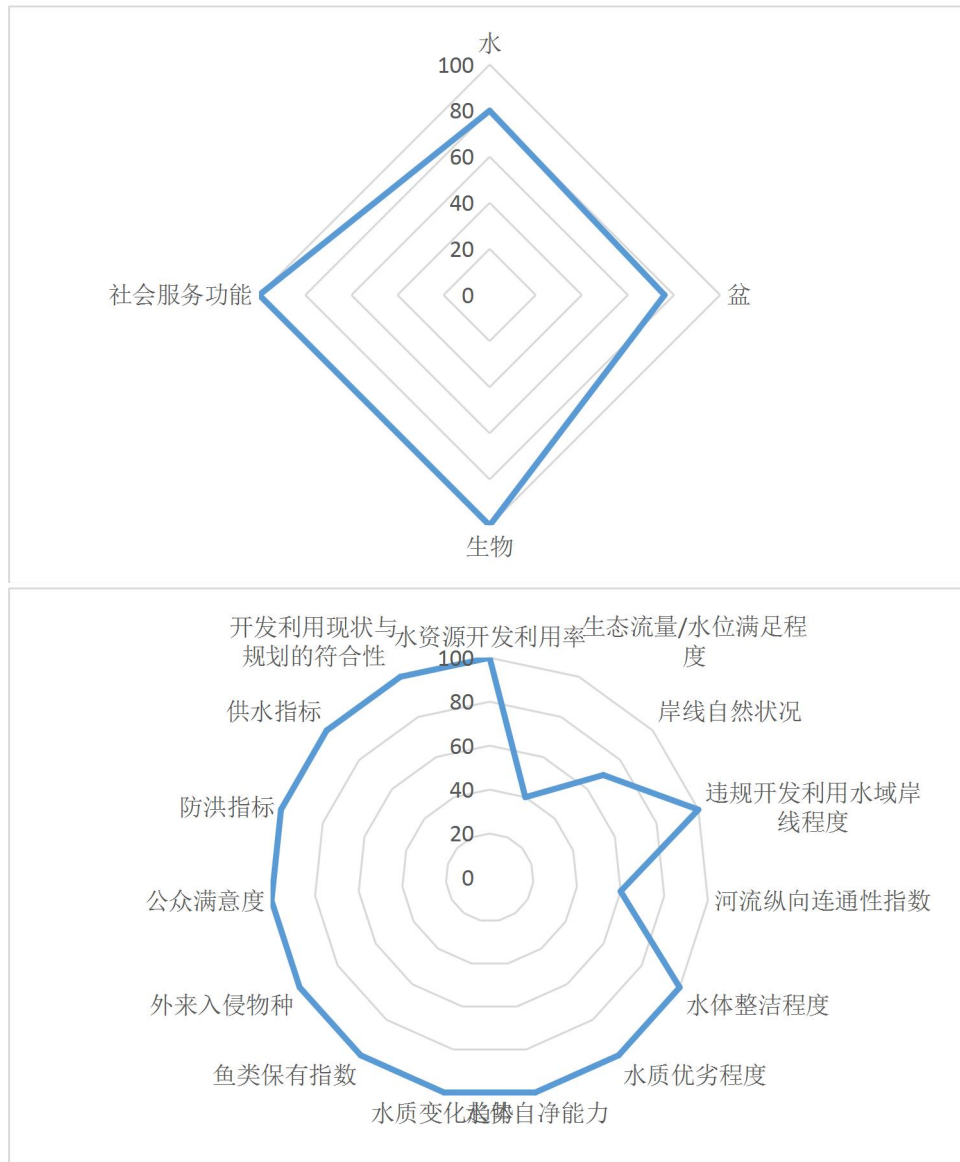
水
100
80
60
40
20
0
社会服务功能
盆
生物

开发利用现状与规划的符合性
水资源开发利用率
生态流量/水位满足程度
100
80
60
40
20
0
供水指标
岸线自然状况
违规开发利用水域岸线程度
防洪指标
河流纵向连通性指数
公众满意度
水体整洁程度
外来入侵物种
鱼类保有指数
水质优劣程度
水质变化趋势
水体自净能力